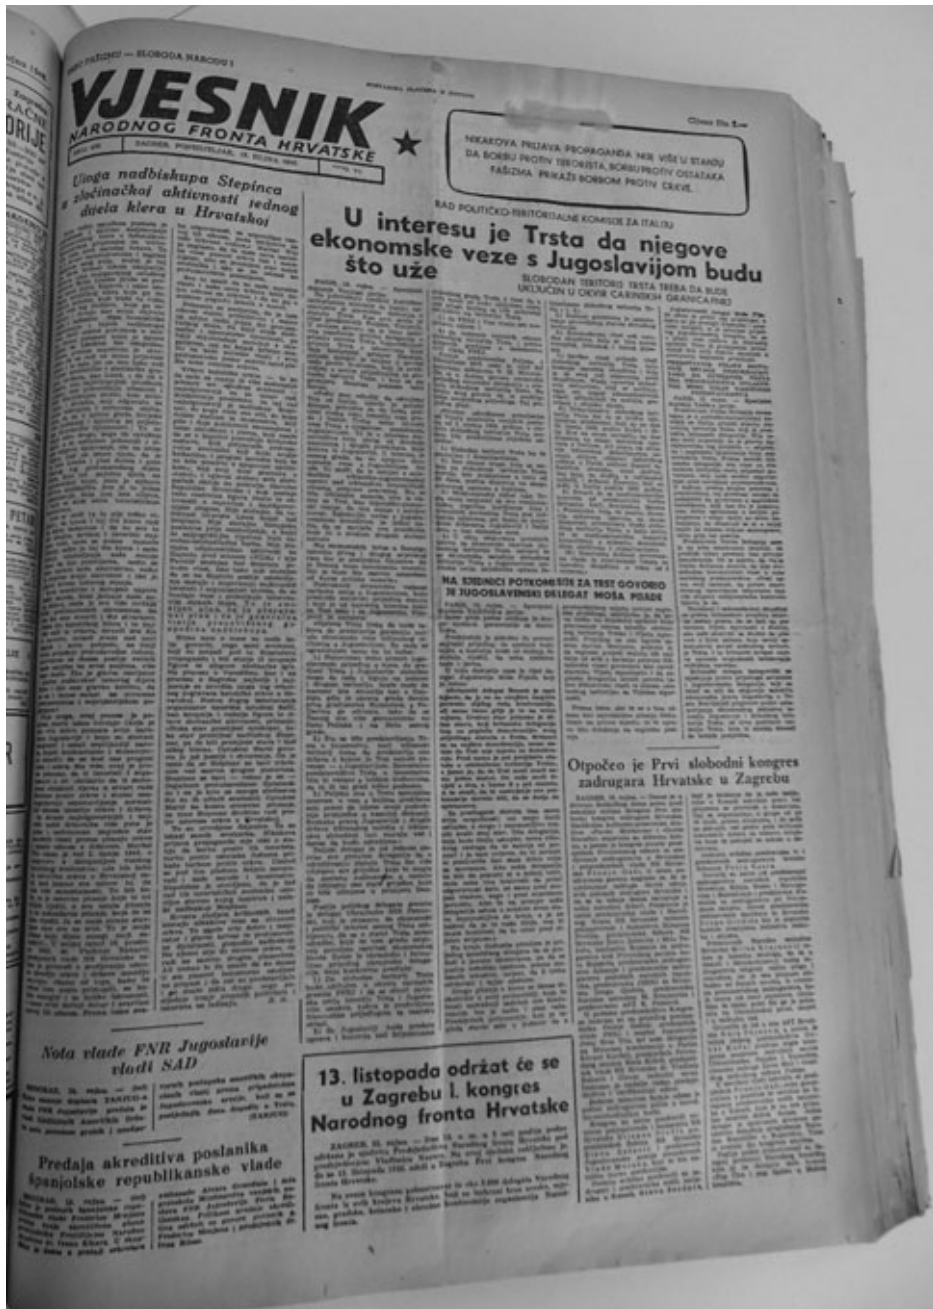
SMRT FAŠIZMU — SLOBODA NARODU!

VJESNIK
NARODNOG FRONTA HRVATSKE

ZAGREB, PONEDJELJAK, 16. RUJNA 1946.

Cijena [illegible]

NIKAKOVA PRIJAVA PROPAGANDA NIJE VIŠE U STANJU DA BORBU PROTIV TERORISTA, BORBU PROTIV OSTATAKA FAŠIZMA PRIKAŽE BORBOM PROTIV CRKVE

Uloga nadbiskupa Stepinca u zločinačkoj aktivnosti jednog dijela klera u Hrvatskoj

RAD POLITIČKO-TERITORIJALNE KOMISIJE ZA ITALIJU

U interesu je Trsta da njegove ekonomske veze s Jugoslavijom budu što uže

SLOBODAN TERITORIJ TRSTA TREBA DA BUDE UKLJUČEN U OKVIR CARINSKIH GRANICA FNRJ

NA SJEDNICI POTKOMISIJE ZA TRST GOVORIO JE JUGOSLAVENSKI DELEGAT MOŠA PIJADE

Otpočeo je Prvi slobodni kongres zadrugara Hrvatske u Zagrebu

Nota vlade FNR Jugoslavije vladi SAD

13. listopada održat će se u Zagrebu I. kongres Narodnog fronta Hrvatske

Predaja akreditiva poslanika španjolske republikanske vlade

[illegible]